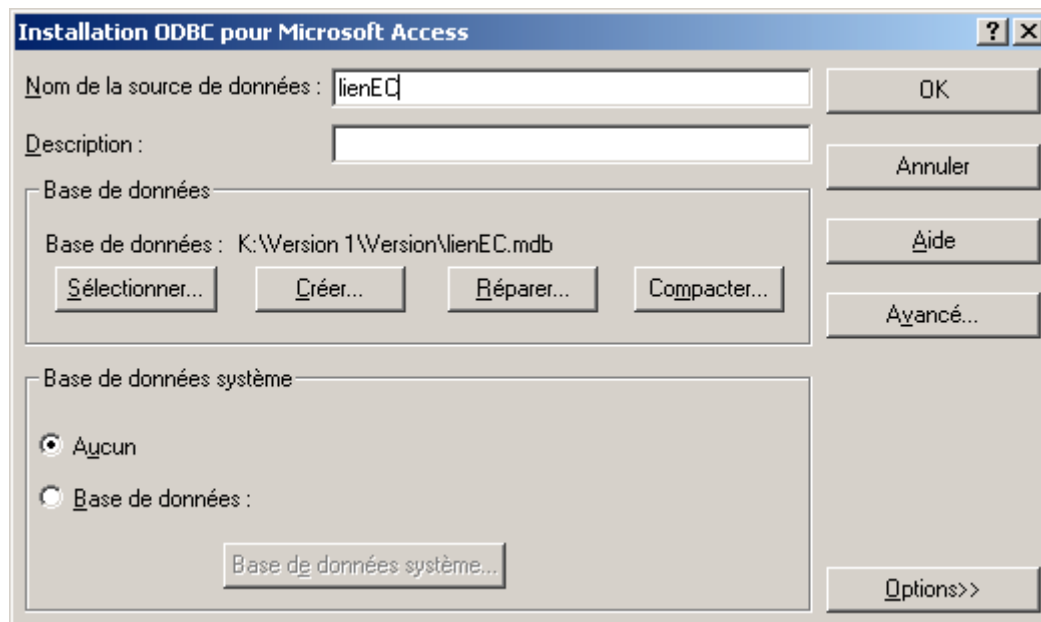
Installation ODBC pour Microsoft Access

?

X

Nom de la source de données : lienEC

OK

Description :

Annuler

Base de données

Base de données : K:\Version 1\Version\lienEC.mdb

Sélectionner...

Créer...

Réparer...

Compacter...

Aide

Avancé...

Base de données système

Aucun

Base de données :

Base de données système...

Options>>